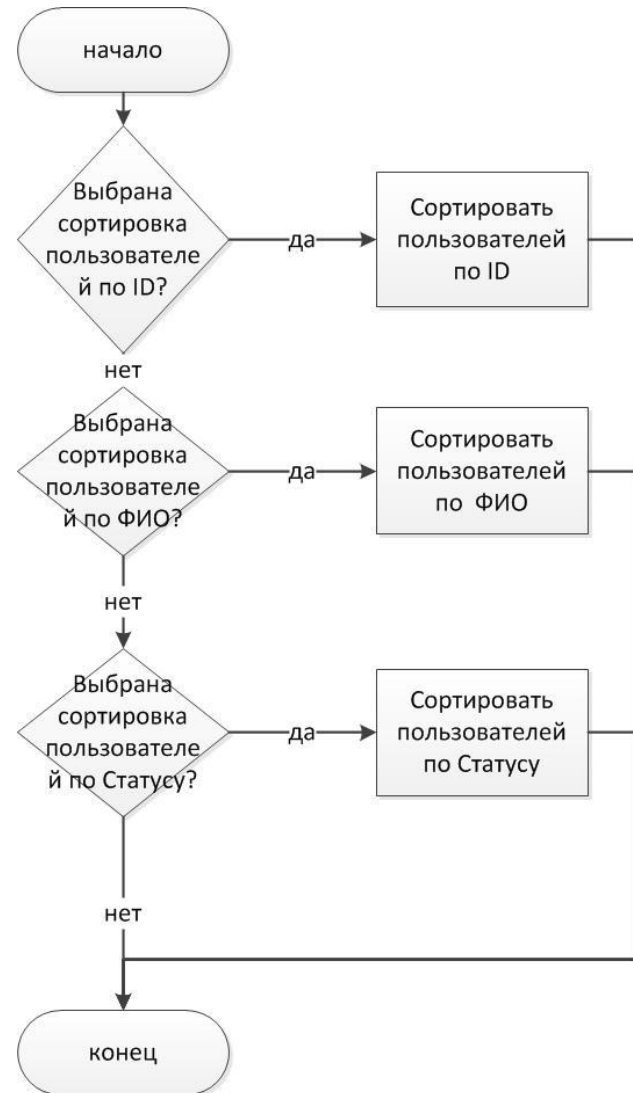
начало

Выбрана сортировка пользователе й по ID?

да

Сортировать пользователей по ID

нет

Выбрана сортировка пользователе й по ФИО?

да

Сортировать пользователей по ФИО

нет

Выбрана сортировка пользователе й по Статусу?

да

Сортировать пользователей по Статусу

нет

конец